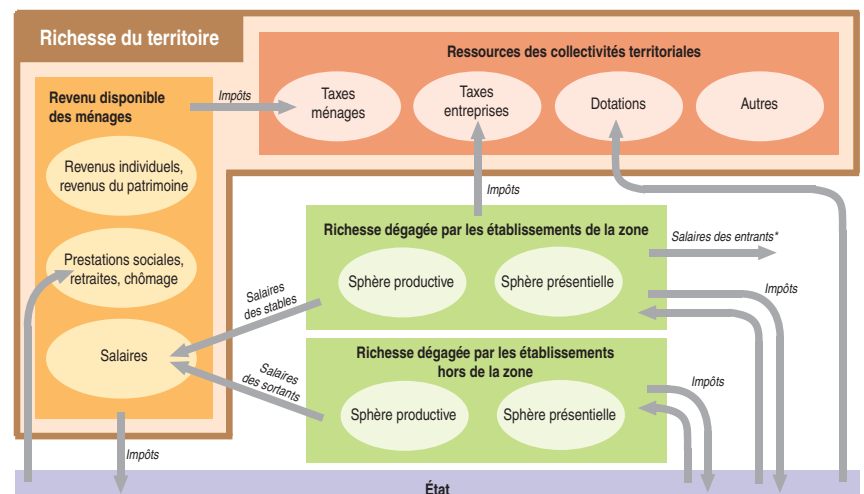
Richesse du territoire

Ressources des collectivités territoriales

Revenu disponible des ménages

Impôts

Taxes ménages

Taxes entreprises

Dotations

Autres

Revenus individuels, revenus du patrimoine

Impôts

Richesse dégagée par les établissements de la zone

Salaires des entrants*

Prestations sociales, retraites, chômage

Sphère productive

Sphère présentielle

Impôts

Salaires des stables

Salaires

Richesse dégagée par les établissements hors de la zone

Salaires des sortants

Impôts

Sphère productive

Sphère présentielle

Impôts

État